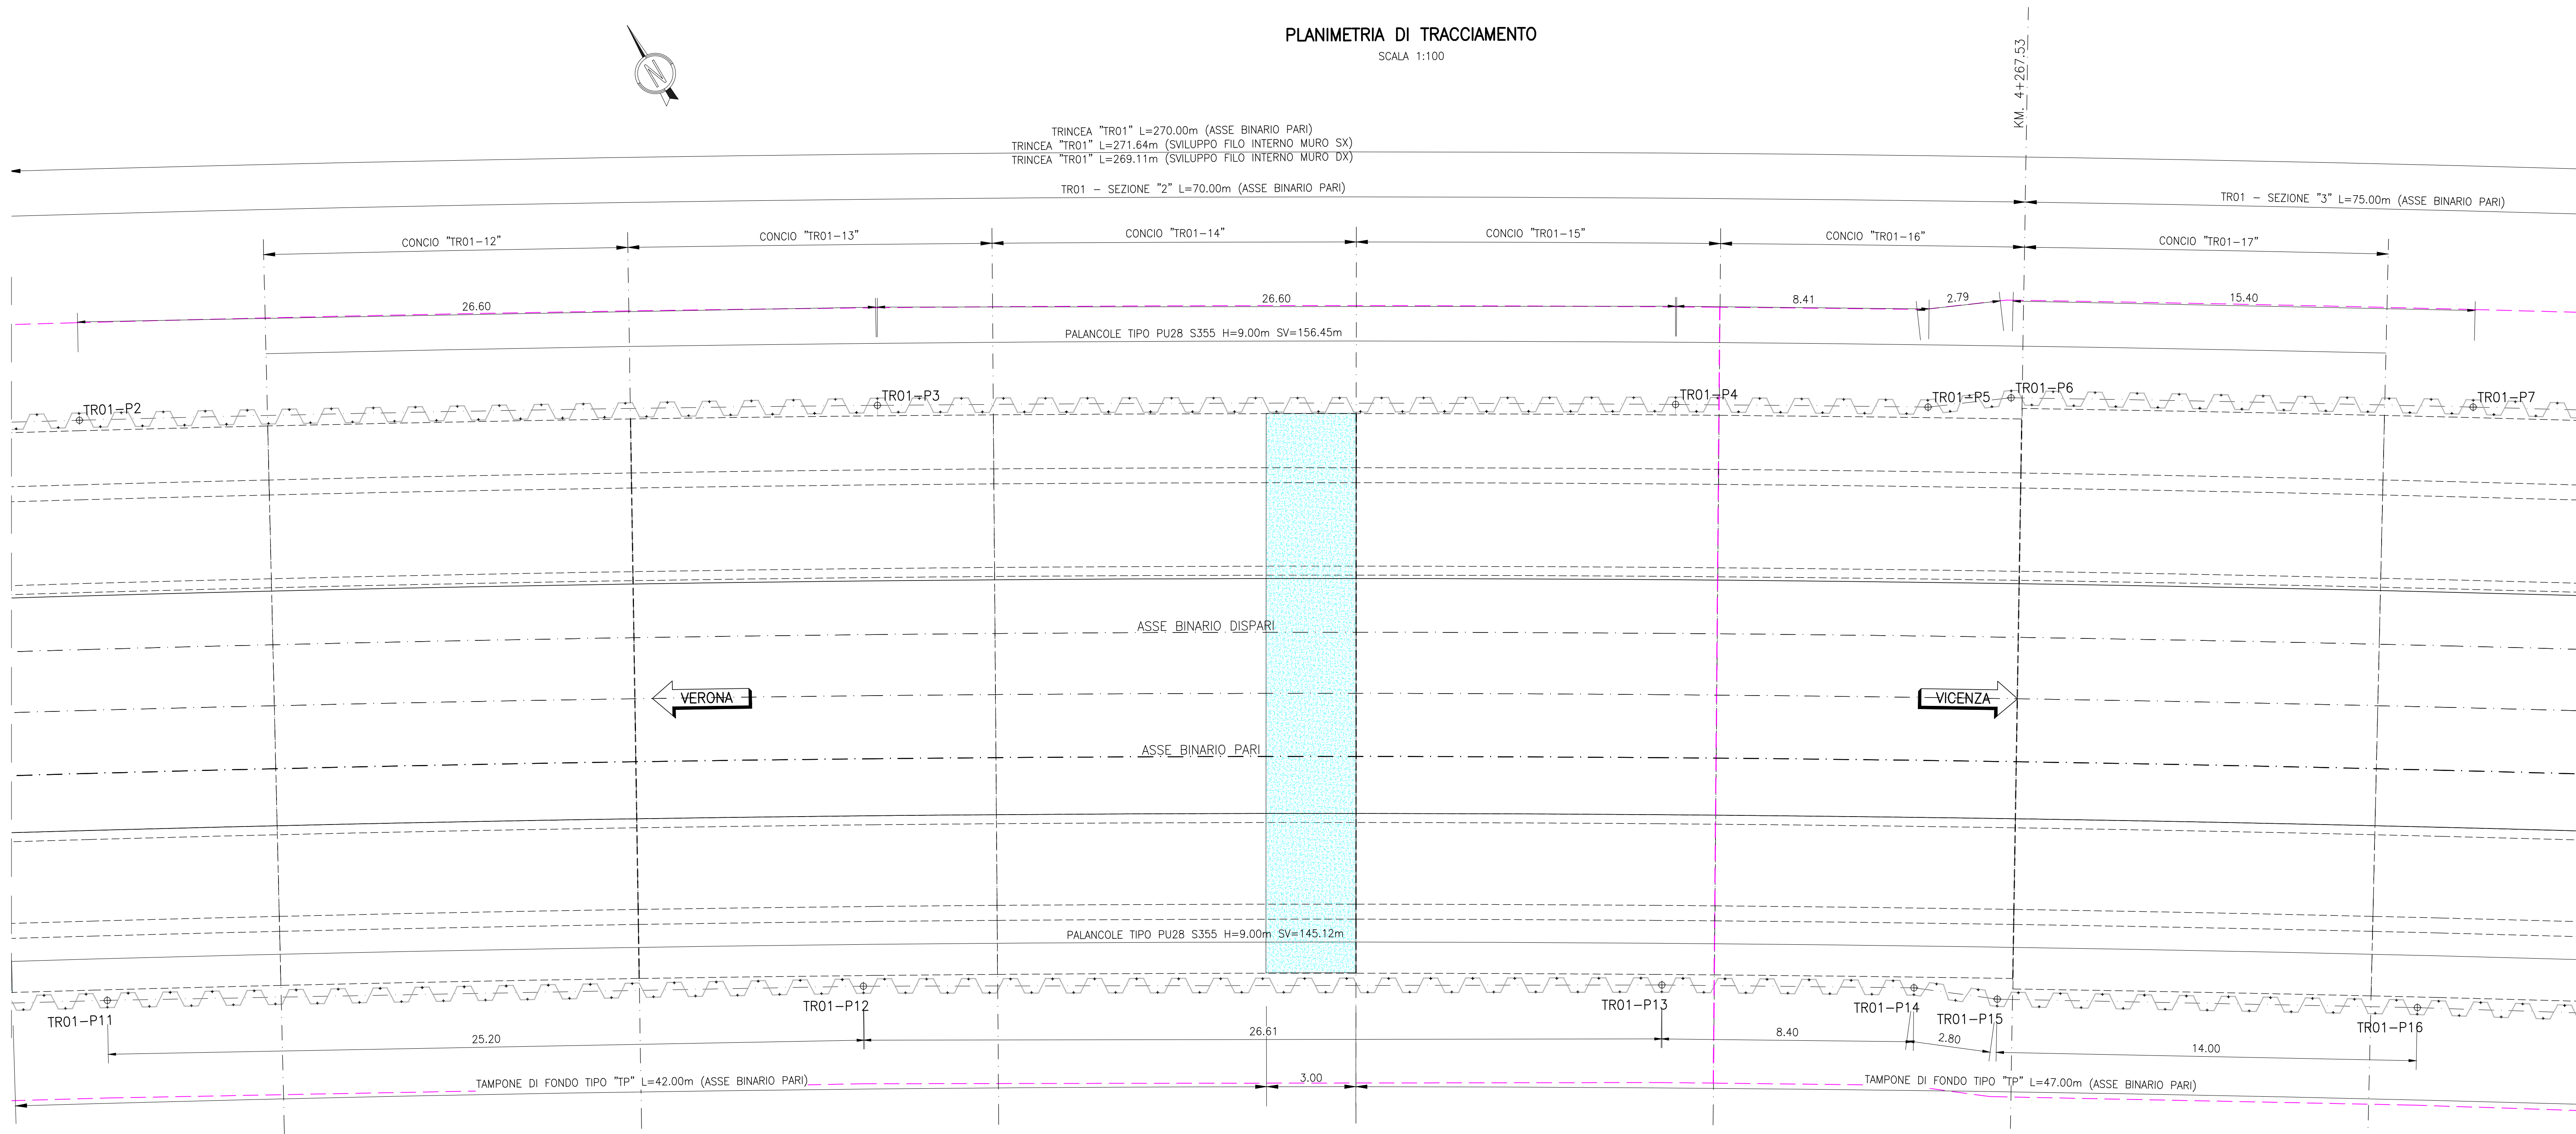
PLANIMETRIA DI TRACCIAMENTO
SCALA 1:100

N

KM. 4+267.53

TRINCEA "TR01" L=270.00m (ASSE BINARIO PARI)
TRINCEA "TR01" L=271.64m (SVILUPPO FILO INTERNO MURO SX)
TRINCEA "TR01" L=269.11m (SVILUPPO FILO INTERNO MURO DX)

TR01 – SEZIONE "2" L=70.00m (ASSE BINARIO PARI)

TR01 – SEZIONE "3" L=75.00m (ASSE BINARIO PARI)

CONCIO "TR01-12"
CONCIO "TR01-13"
CONCIO "TR01-14"
CONCIO "TR01-15"
CONCIO "TR01-16"
CONCIO "TR01-17"

26.60
26.60
8.41
2.79
15.40

PALANCOLE TIPO PU28 S355 H=9.00m SV=156.45m

TR01-P2
TR01-P3
TR01-P4
TR01-P5
TR01-P6
TR01-P7

ASSE BINARIO DISPARI

VERONA

VICENZA

ASSE BINARIO PARI

PALANCOLE TIPO PU28 S355 H=9.00m SV=145.12m

TR01-P11
TR01-P12
TR01-P13
TR01-P14
TR01-P15
TR01-P16

25.20
26.61
8.40
2.80
14.00

TAMPONE DI FONDO TIPO "TP" L=42.00m (ASSE BINARIO PARI)
3.00
TAMPONE DI FONDO TIPO "TP" L=47.00m (ASSE BINARIO PARI)